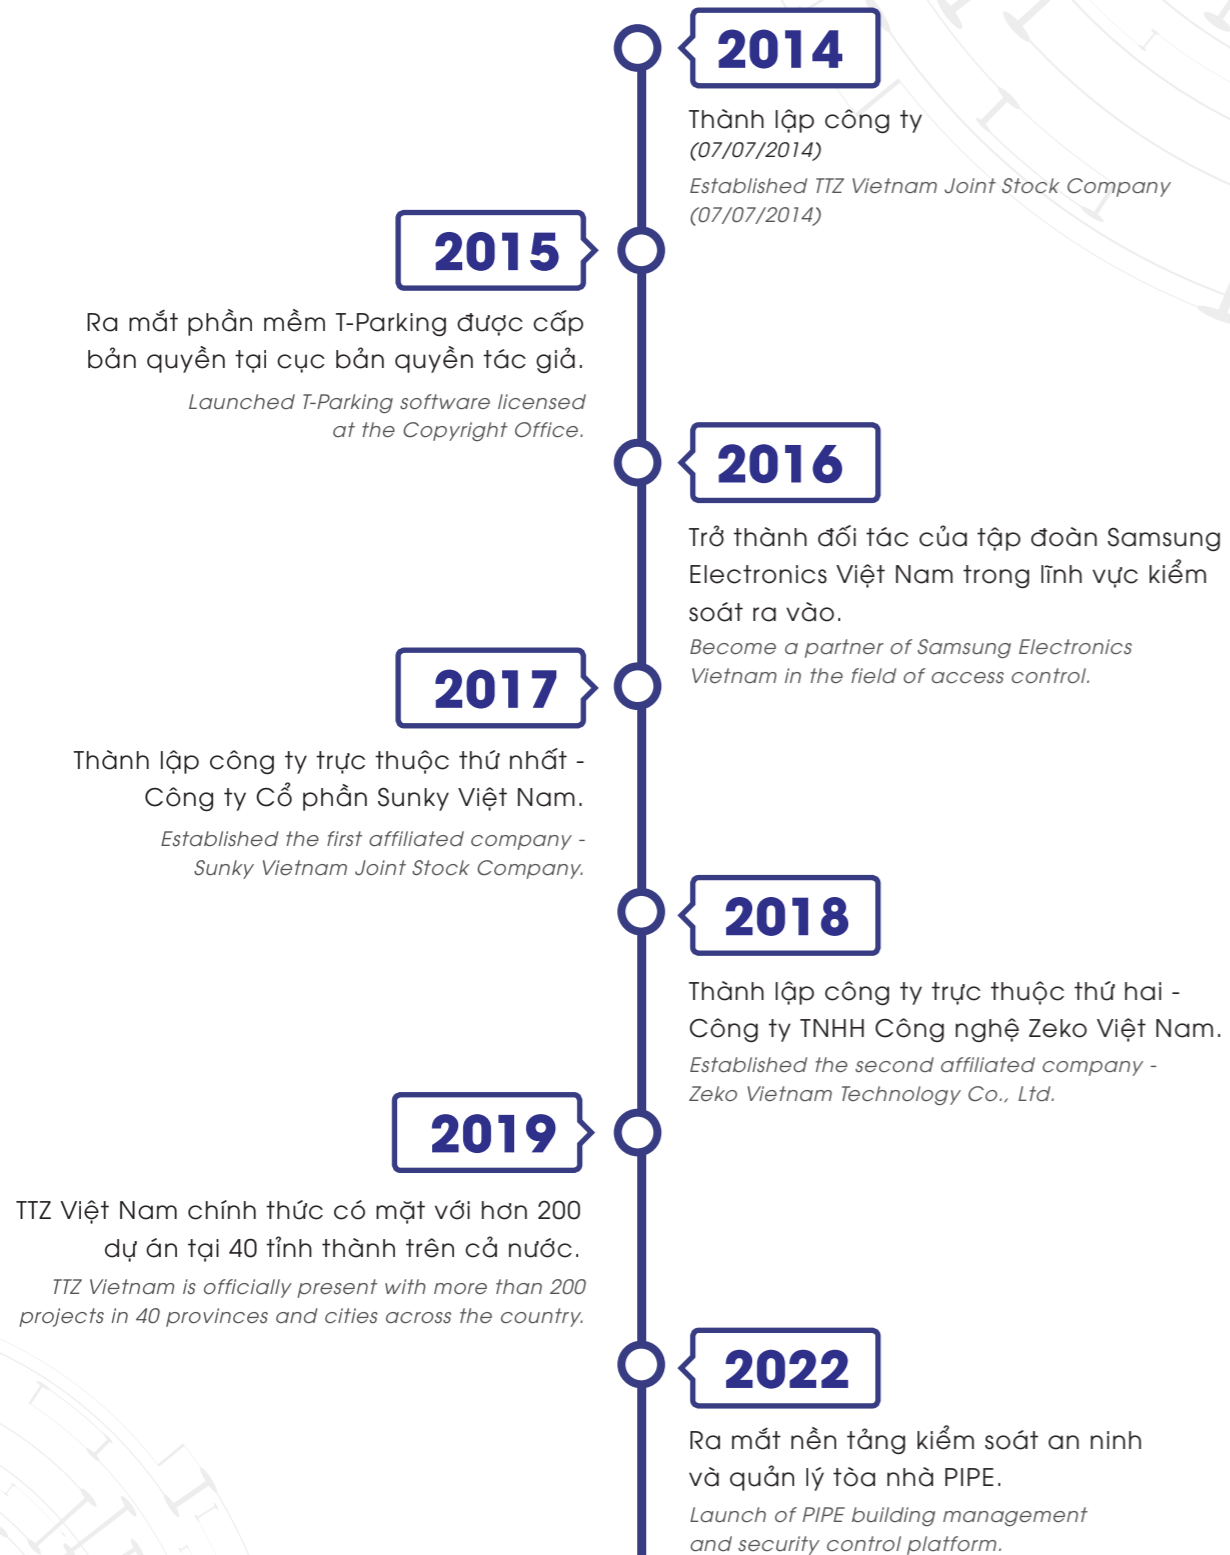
2014

Thành lập công ty
(07/07/2014)

Established TTZ Vietnam Joint Stock Company
(07/07/2014)

2015

Ra mắt phần mềm T-Parking được cấp bản quyền tại cục bản quyền tác giả.

Launched T-Parking software licensed at the Copyright Office.

2016

Trở thành đối tác của tập đoàn Samsung Electronics Việt Nam trong lĩnh vực kiểm soát ra vào.

Become a partner of Samsung Electronics Vietnam in the field of access control.

2017

Thành lập công ty trực thuộc thứ nhất - Công ty Cổ phần Sunky Việt Nam.

Established the first affiliated company - Sunky Vietnam Joint Stock Company.

2018

Thành lập công ty trực thuộc thứ hai - Công ty TNHH Công nghệ Zeko Việt Nam.

Established the second affiliated company - Zeko Vietnam Technology Co., Ltd.

2019

TTZ Việt Nam chính thức có mặt với hơn 200 dự án tại 40 tỉnh thành trên cả nước.

TTZ Vietnam is officially present with more than 200 projects in 40 provinces and cities across the country.

2022

Ra mắt nền tảng kiểm soát an ninh và quản lý tòa nhà PIPE.

Launch of PIPE building management and security control platform.